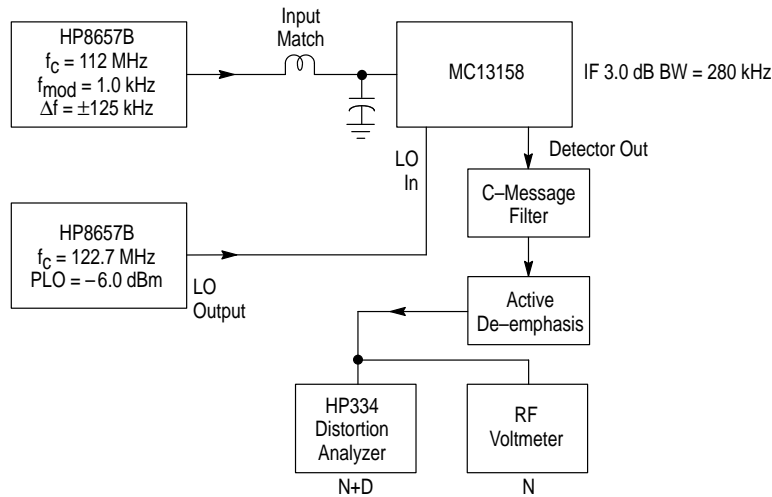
HP8657B
$f_C$ = 112 MHz
$f_{mod}$ = 1.0 kHz
$\Delta f = \pm 125$ kHz

Input
Match

MC13158

IF 3.0 dB BW = 280 kHz

LO
In

Detector Out

C–Message
Filter

HP8657B
$f_C$ = 122.7 MHz
PLO = –6.0 dBm

LO
Output

Active
De–emphasis

HP334
Distortion
Analyzer

N+D

RF
Voltmeter

N